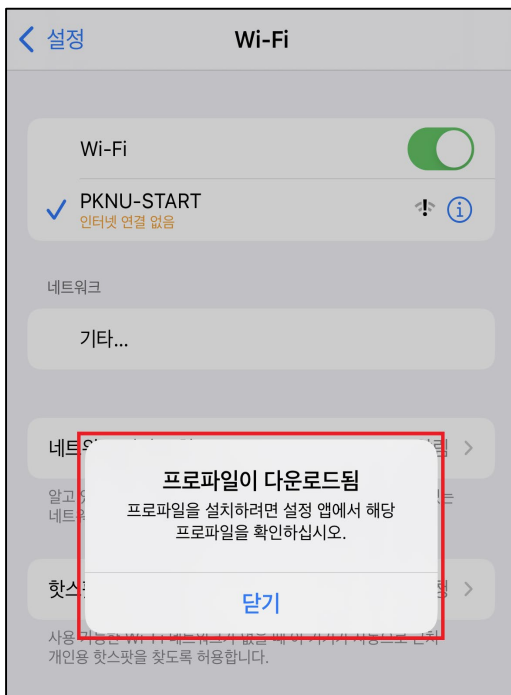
< 설정

Wi-Fi

Wi-Fi

✓ PKNU-START
인터넷 연결 없음

네트워크

기타...

네트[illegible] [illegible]림 >

알고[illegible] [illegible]는
네트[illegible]

프로파일이 다운로드됨

프로파일을 설치하려면 설정 앱에서 해당 프로파일을 확인하십시오.

닫기

핫스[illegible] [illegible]청 >

사용 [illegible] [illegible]
개인용 핫스팟을 찾도록 허용합니다.